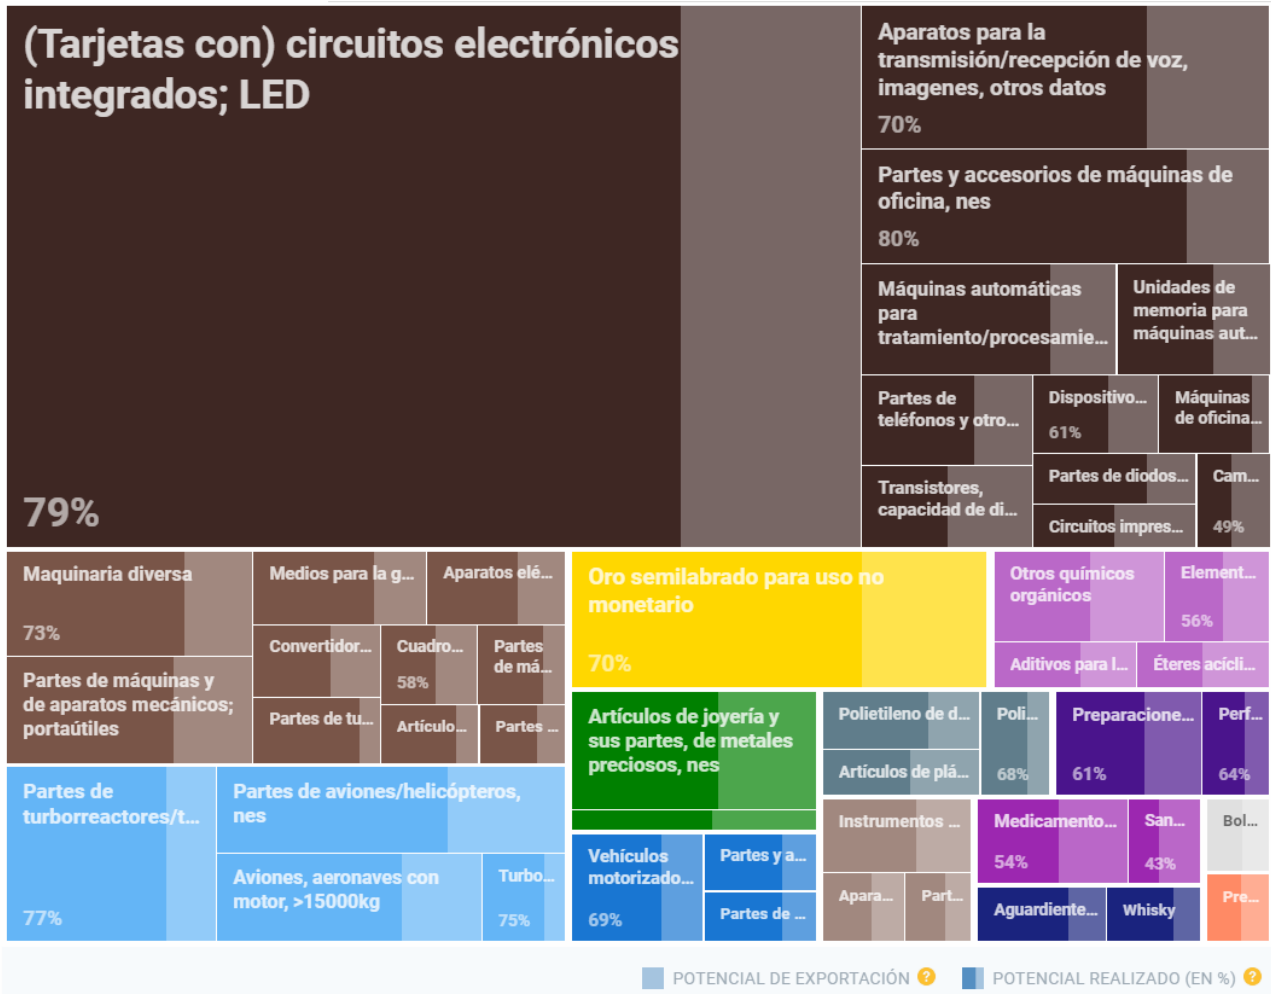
(Tarjetas con) circuitos electrónicos integrados; LED

79%

Aparatos para la transmisión/recepción de voz, imagenes, otros datos

70%

Partes y accesorios de máquinas de oficina, nes

80%

Máquinas automáticas para tratamiento/procesamie...

Unidades de memoria para máquinas aut...

Partes de teléfonos y otro...

Dispositivo...

61%

Máquinas de oficina...

Transistores, capacidad de di...

Partes de diodos...

Cam...

Circuitos impres...

49%

Maquinaria diversa

73%

Medios para la g...

Aparatos elé...

Convertidor...

Cuadro...

58%

Partes de má...

Partes de máquinas y de aparatos mecánicos; portaútiles

Partes de tu...

Artículo...

Partes ...

Oro semilabrado para uso no monetario

70%

Otros químicos orgánicos

Element...

56%

Aditivos para l...

Éteres acícli...

Artículos de joyería y sus partes, de metales preciosos, nes

Polietileno de d...

Poli...

68%

Artículos de plá...

Preparacione...

61%

Perf...

64%

Partes de turborreactores/t...

77%

Partes de aviones/helicópteros, nes

Aviones, aeronaves con motor, >15000kg

Turbo...

75%

Vehículos motorizado...

69%

Partes y a...

Partes de ...

Instrumentos ...

Apara...

Part...

Medicamento...

54%

San...

43%

Bol...

Aguardiente...

Whisky

Pre...

POTENCIAL DE EXPORTACIÓN ?

POTENCIAL REALIZADO (EN %) ?